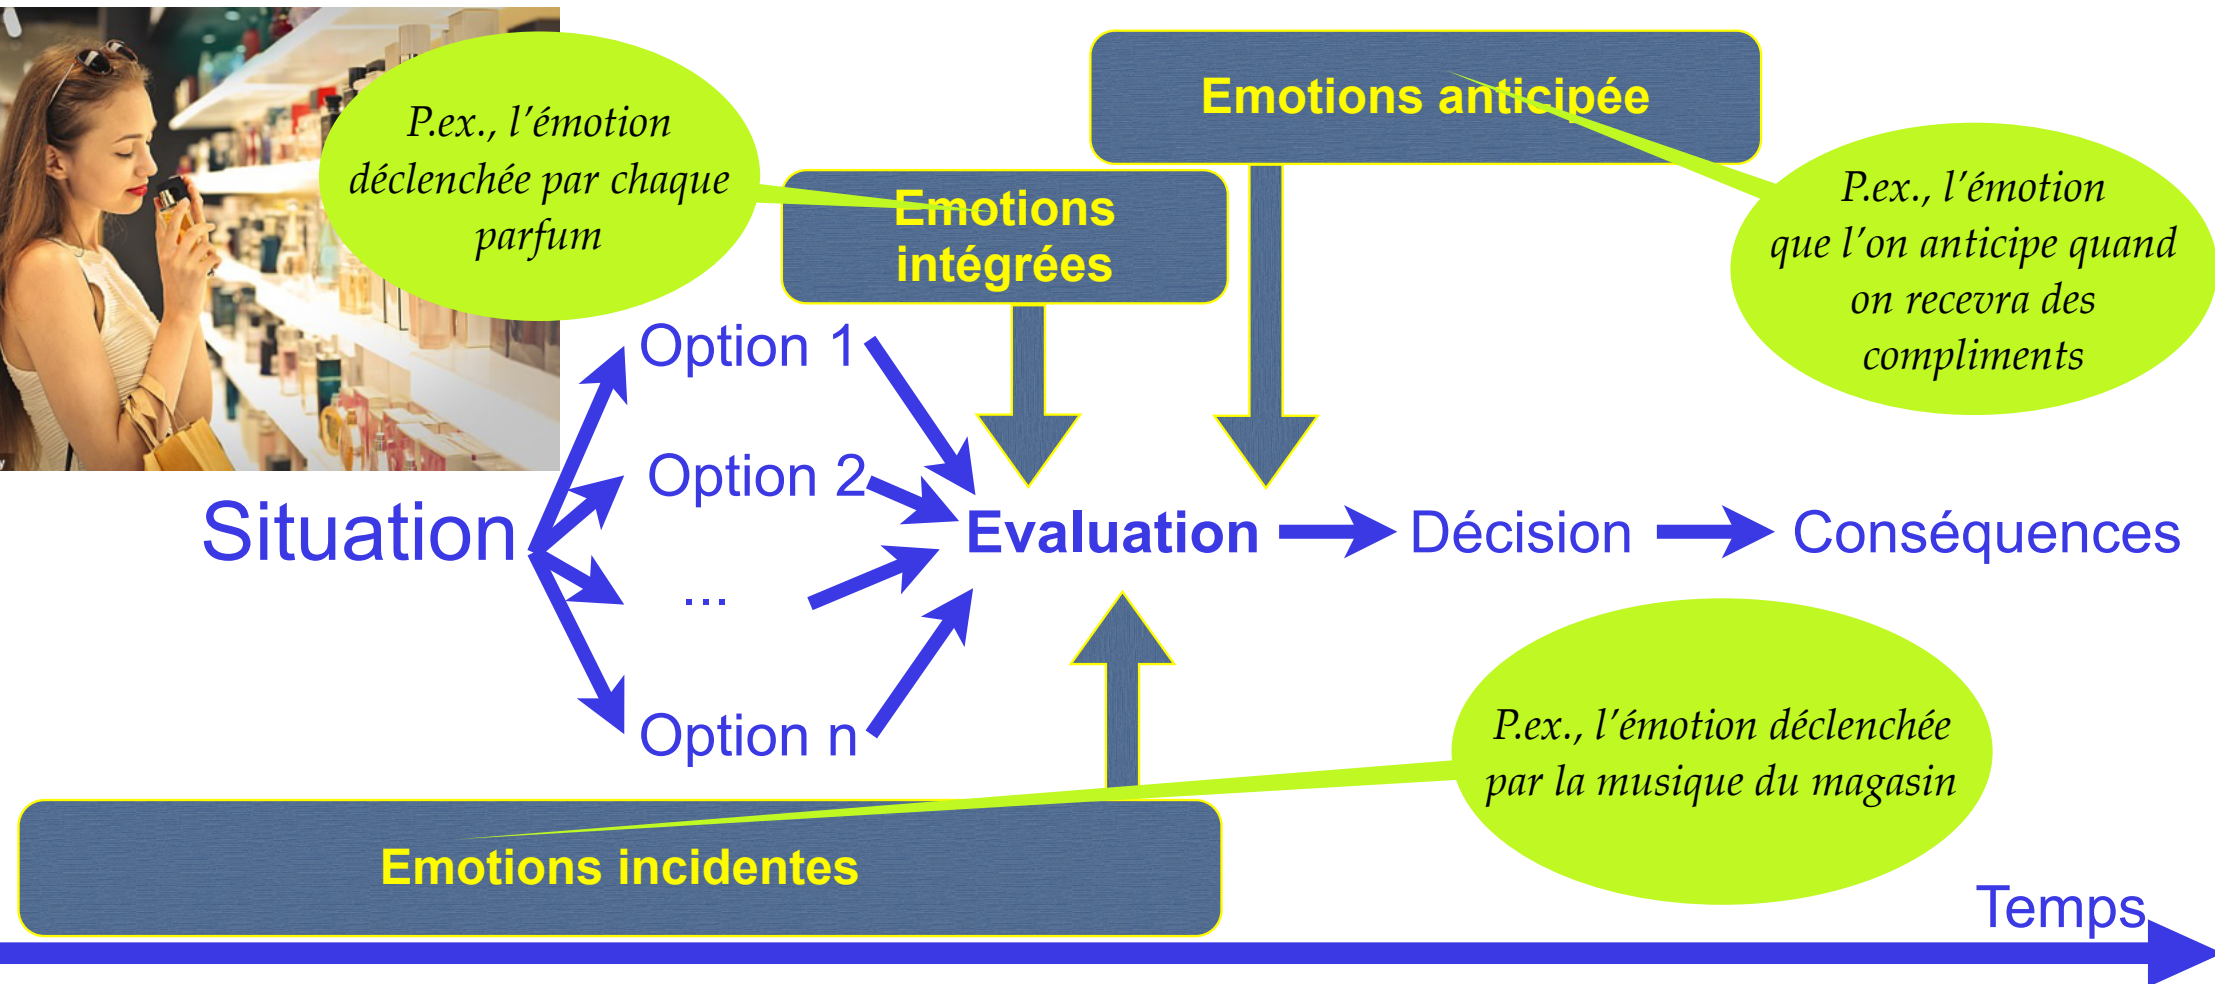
P.ex., l'émotion déclenchée par chaque parfum

Emotions intégrées

Emotions anticipée

P.ex., l'émotion que l'on anticipe quand on recevra des compliments

Option 1

Option 2

...

Option n

Situation

Evaluation

Décision

Conséquences

P.ex., l'émotion déclenchée par la musique du magasin

Emotions incidentes

Temps